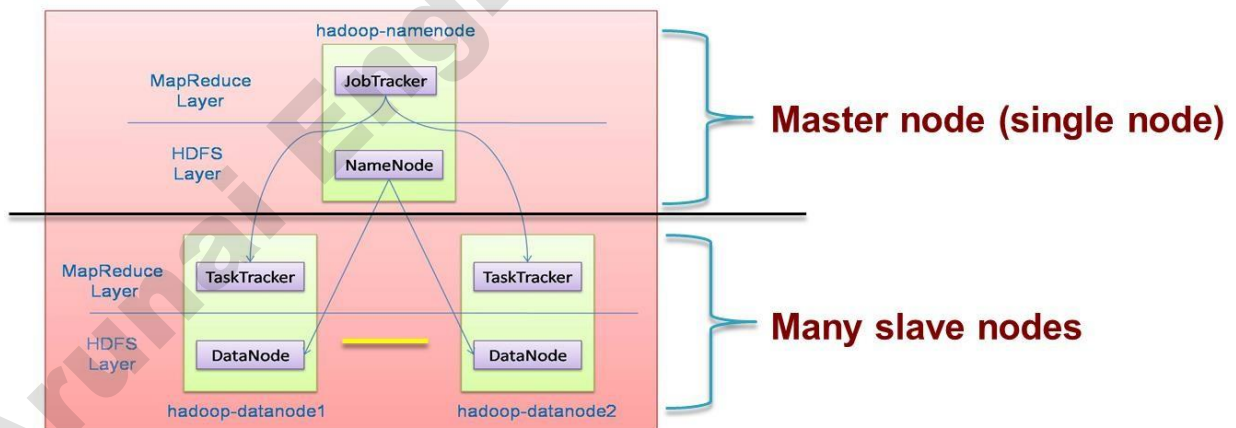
hadoop-namenode

MapReduce Layer

JobTracker

HDFS Layer

NameNode

Master node (single node)

MapReduce Layer

TaskTracker

TaskTracker

HDFS Layer

DataNode

DataNode

hadoop-datanode1

hadoop-datanode2

Many slave nodes

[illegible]